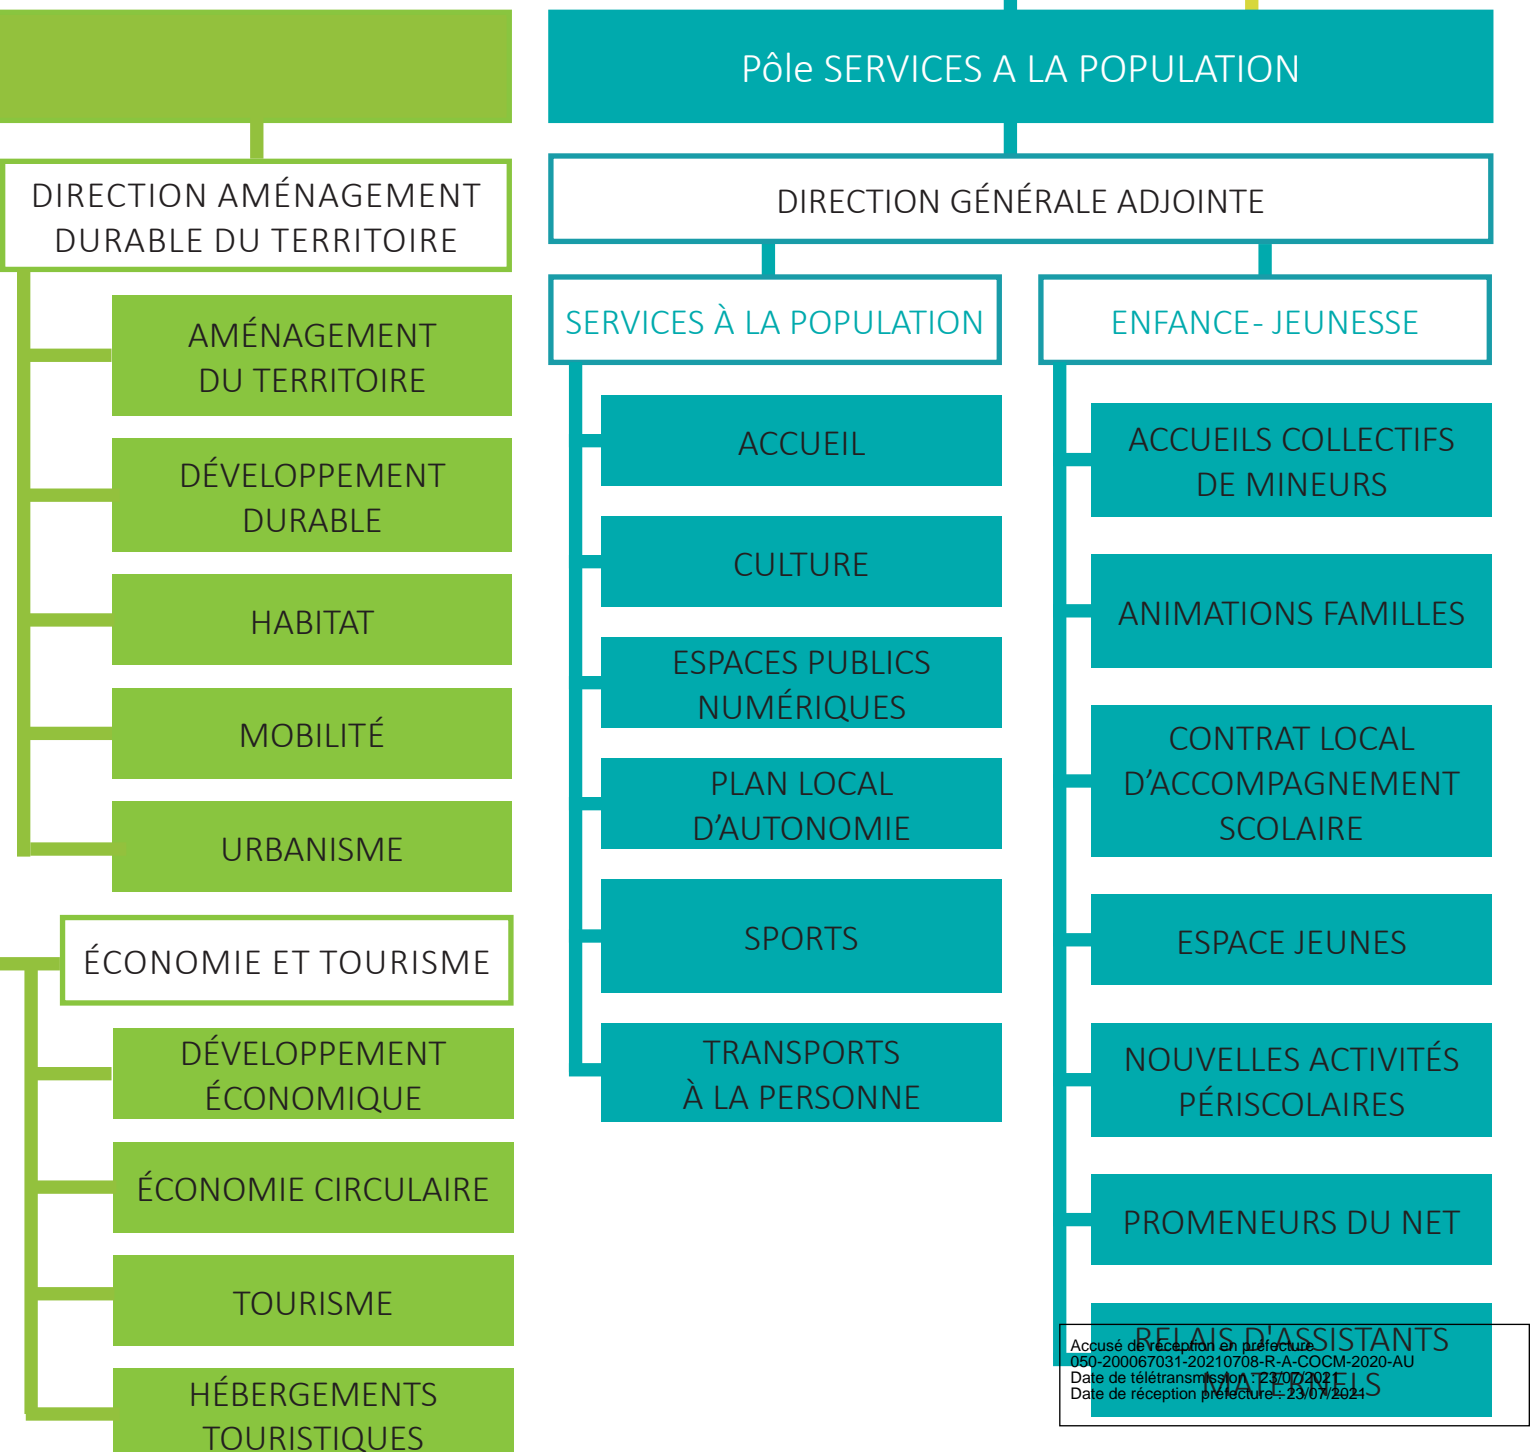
Pôle SERVICES A LA POPULATION

DIRECTION AMÉNAGEMENT DURABLE DU TERRITOIRE

AMÉNAGEMENT DU TERRITOIRE

DÉVELOPPEMENT DURABLE

HABITAT

MOBILITÉ

URBANISME

ÉCONOMIE ET TOURISME

DÉVELOPPEMENT ÉCONOMIQUE

ÉCONOMIE CIRCULAIRE

TOURISME

HÉBERGEMENTS TOURISTIQUES

DIRECTION GÉNÉRALE ADJOINTE

SERVICES À LA POPULATION

ACCUEIL

CULTURE

ESPACES PUBLICS NUMÉRIQUES

PLAN LOCAL D'AUTONOMIE

SPORTS

TRANSPORTS À LA PERSONNE

ENFANCE- JEUNESSE

ACCUEILS COLLECTIFS DE MINEURS

ANIMATIONS FAMILLES

CONTRAT LOCAL D'ACCOMPAGNEMENT SCOLAIRE

ESPACE JEUNES

NOUVELLES ACTIVITÉS PÉRISCOLAIRES

PROMENEURS DU NET

RELAIS D'ASSISTANTS MATERNELS

Accusé de réception en préfecture
050-200067031-20210708-R-A-COCM-2020-AU
Date de télétransmission : 23/07/2021
Date de réception préfecture : 23/07/2021